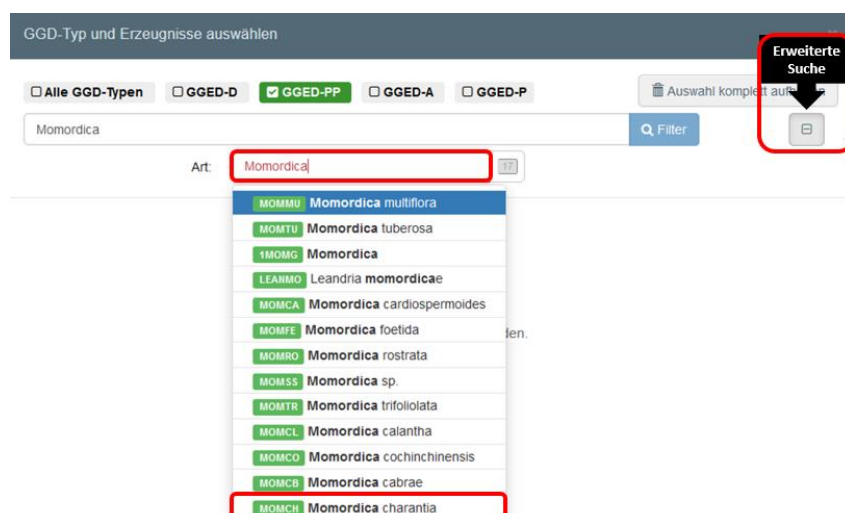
GGD-Typ und Erzeugnisse auswählen

Erweiterte Suche

☐ Alle GGD-Typen ☐ GGED-D ☑ GGED-PP ☐ GGED-A ☐ GGED-P

Auswahl komplett auf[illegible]

Momordica

Filter

Art: Momordica 17

MOMMU Momordica multiflora
MOMTU Momordica tuberosa
1MOMG Momordica
LEANMO Leandria momordicae
MOMCA Momordica cardiospermoides
MOMFE Momordica foetida
MOMRO Momordica rostrata
MOMSS Momordica sp.
MOMTR Momordica trifoliolata
MOMCL Momordica calantha
MOMCO Momordica cochinchinensis
MOMCB Momordica cabrae
MOMCH Momordica charantia

den.